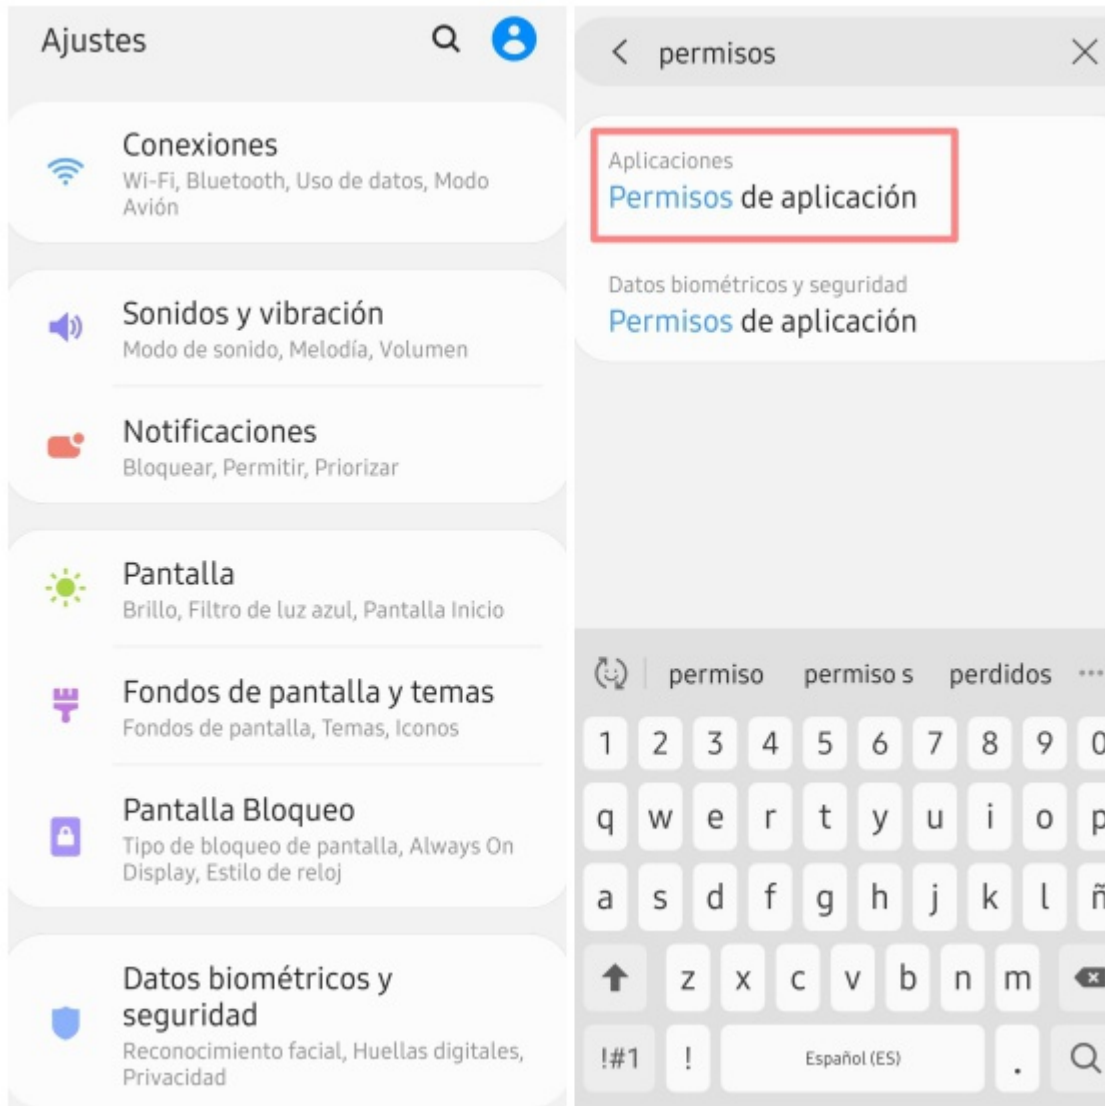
Ajustes

Conexiones
Wi-Fi, Bluetooth, Uso de datos, Modo Avión

Sonidos y vibración
Modo de sonido, Melodía, Volumen

Notificaciones
Bloquear, Permitir, Priorizar

Pantalla
Brillo, Filtro de luz azul, Pantalla Inicio

Fondos de pantalla y temas
Fondos de pantalla, Temas, Iconos

Pantalla Bloqueo
Tipo de bloqueo de pantalla, Always On Display, Estilo de reloj

Datos biométricos y seguridad
Reconocimiento facial, Huellas digitales, Privacidad

permisos

Aplicaciones
Permisos de aplicación

Datos biométricos y seguridad
Permisos de aplicación

permiso permiso s perdidos

1 2 3 4 5 6 7 8 9 0
q w e r t y u i o p
a s d f g h j k l ñ
z x c v b n m
!#1 ! Español (ES) .